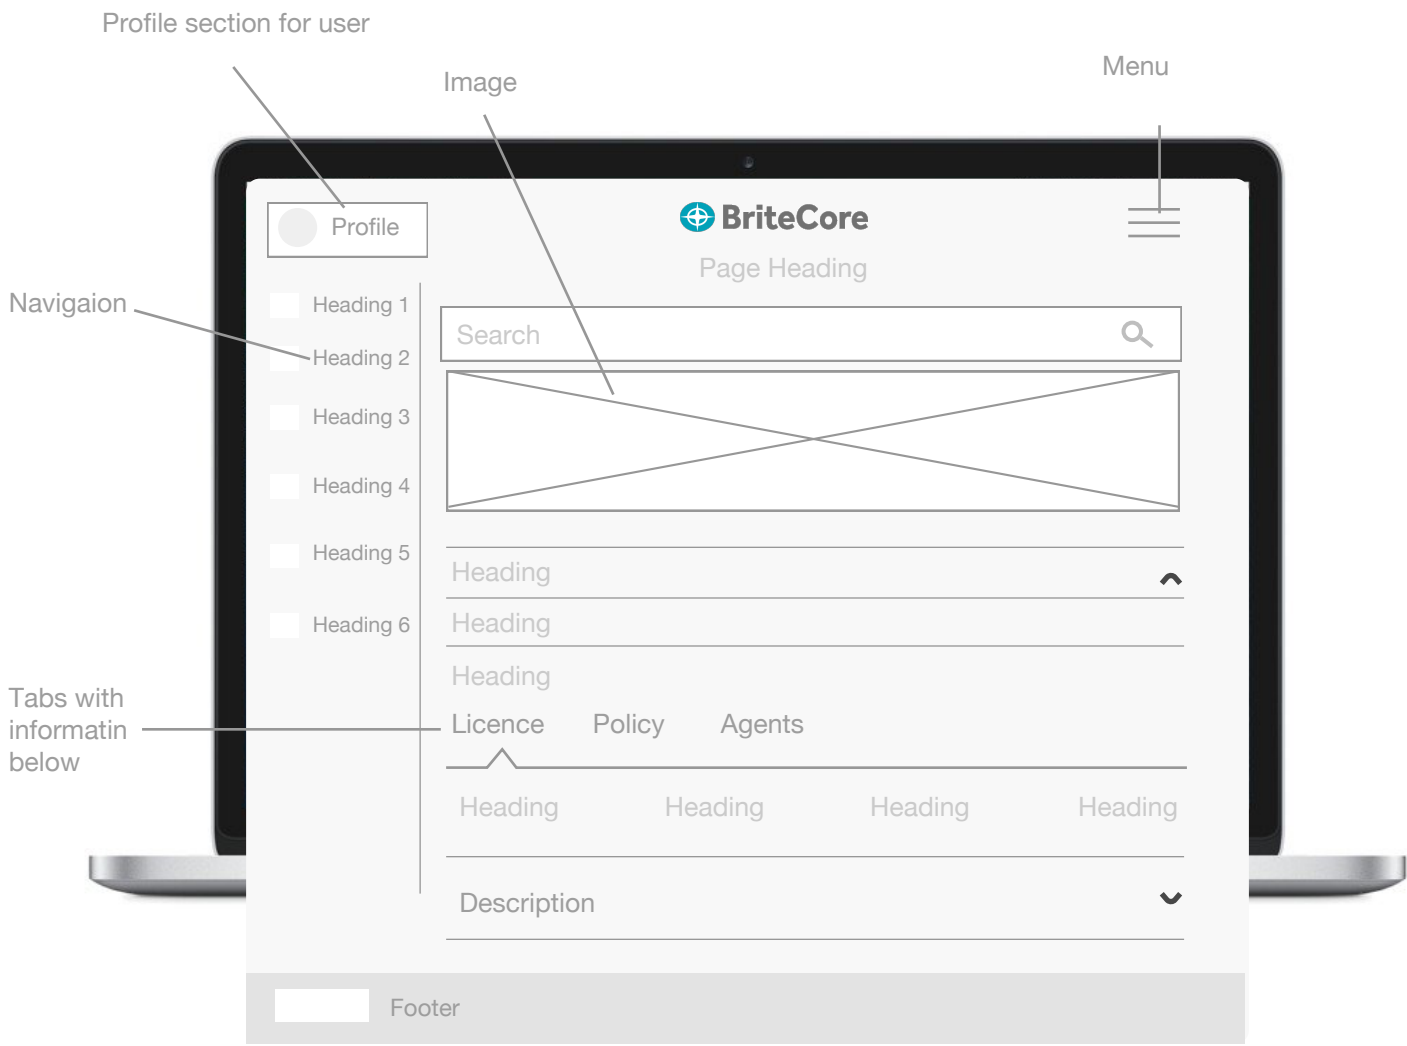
Profile section for user

Image

Menu

Profile

BriteCore

Page Heading

Navigaion

Heading 1

Heading 2

Heading 3

Heading 4

Heading 5

Heading 6

Search

Heading

Heading

Heading

Tabs with informatin below

Licence

Policy

Agents

Heading

Heading

Heading

Heading

Description

Footer